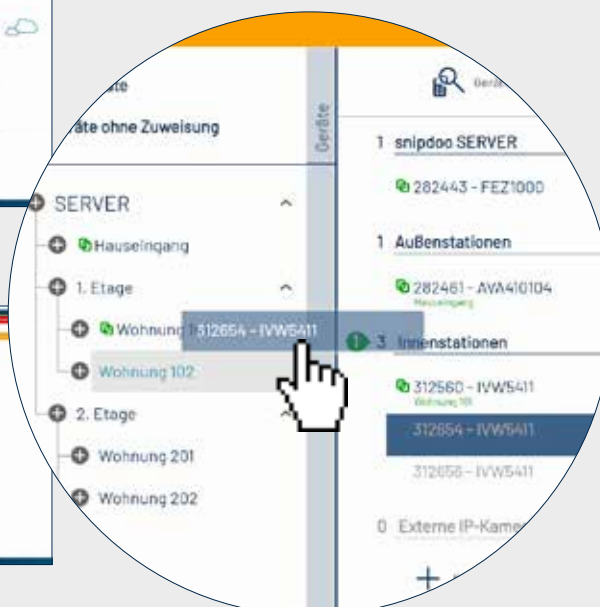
äte

äte ohne Zuweisung

Geräte

SERVER

Hauseingang

1. Etage

Wohnung 1

312654 - IVW5411

Wohnung 102

2. Etage

Wohnung 201

Wohnung 202

Gerä

1 snipdoo SERVER

282443 - FEZ1000

1 Außenstationen

282461 - AVA410104
Hauseingang

3 Innenstationen

312560 - IVW5411
Wohnung 101

312654 - IVW5411

312656 - IVW5411

0 Externe IP-Kamer

+